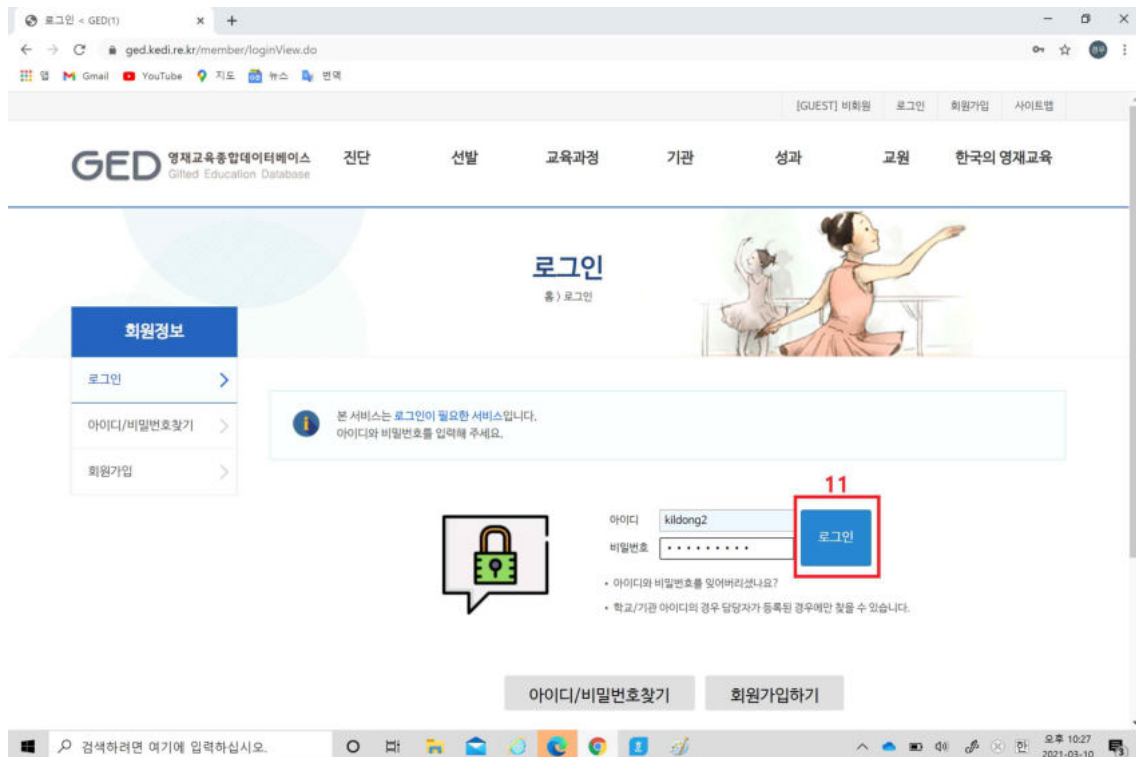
로그인 < GED(1)

ged.kedi.re.kr/member/loginView.do

앱 Gmail YouTube 지도 뉴스 번역

[GUEST] 비회원 로그인 회원가입 사이트맵

GED 영재교육종합데이터베이스 Gifted Education Database

진단 선발 교육과정 기관 성과 교원 한국의 영재교육

로그인

홈 > 로그인

회원정보

로그인

아이디/비밀번호찾기

회원가입

본 서비스는 로그인이 필요한 서비스입니다.
아이디와 비밀번호를 입력해 주세요.

11

아이디 kildong2

비밀번호 ••••••••••

로그인

• 아이디와 비밀번호를 잊어버리셨나요?

• 학교/기관 아이디의 경우 담당자가 등록된 경우에만 찾을 수 있습니다.

아이디/비밀번호찾기 회원가입하기

검색하려면 여기에 입력하십시오.

오후 10:27
2021-03-10